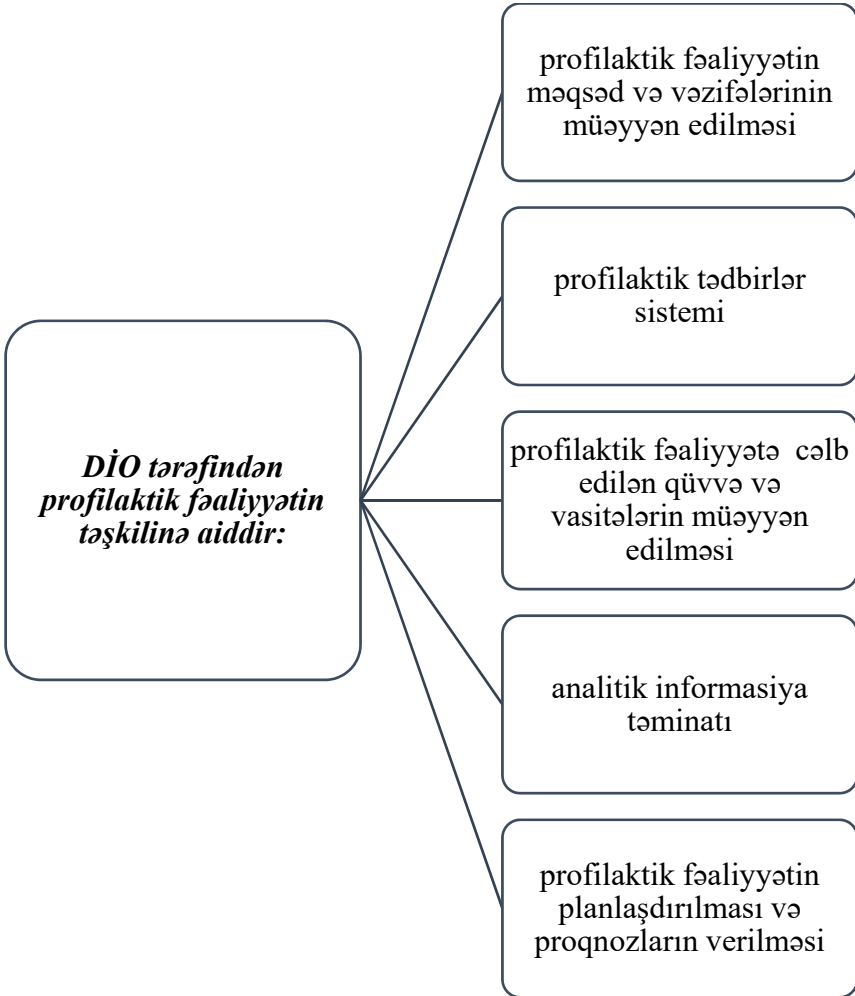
DİO tərəfindən profilaktik fəaliyyətin təşkilinə aiddir:

profilaktik fəaliyyətin məqsəd və vəzifələrinin müəyyən edilməsi

profilaktik tədbirlər sistemi

profilaktik fəaliyyətə cəlb edilən qüvvə və vasitələrin müəyyən edilməsi

analitik informasiya təminatı

profilaktik fəaliyyətin planlaşdırılması və proqnozların verilməsi